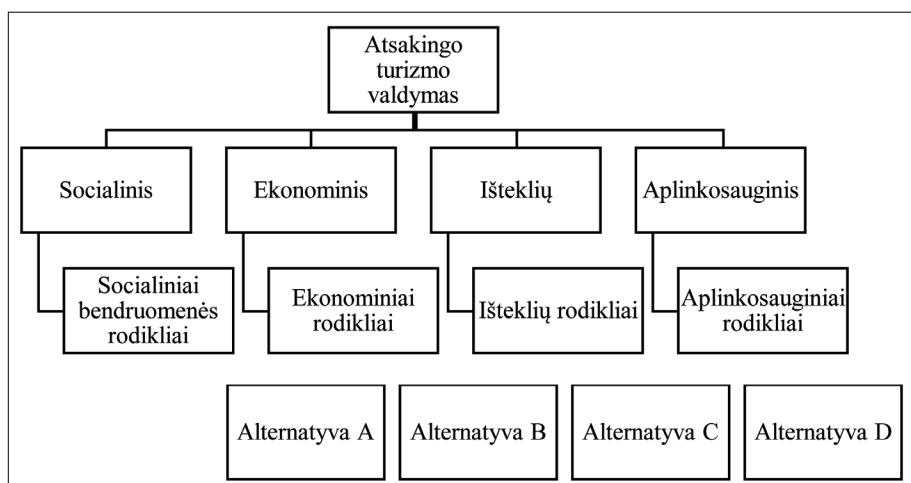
Atsakingo turizmo valdymas

Socialinis

Ekonominis

Išteklių

Aplinkosauginis

Socialiniai bendruomenės rodikliai

Ekonominiai rodikliai

Išteklių rodikliai

Aplinkosauginiai rodikliai

Alternatyva A

Alternatyva B

Alternatyva C

Alternatyva D